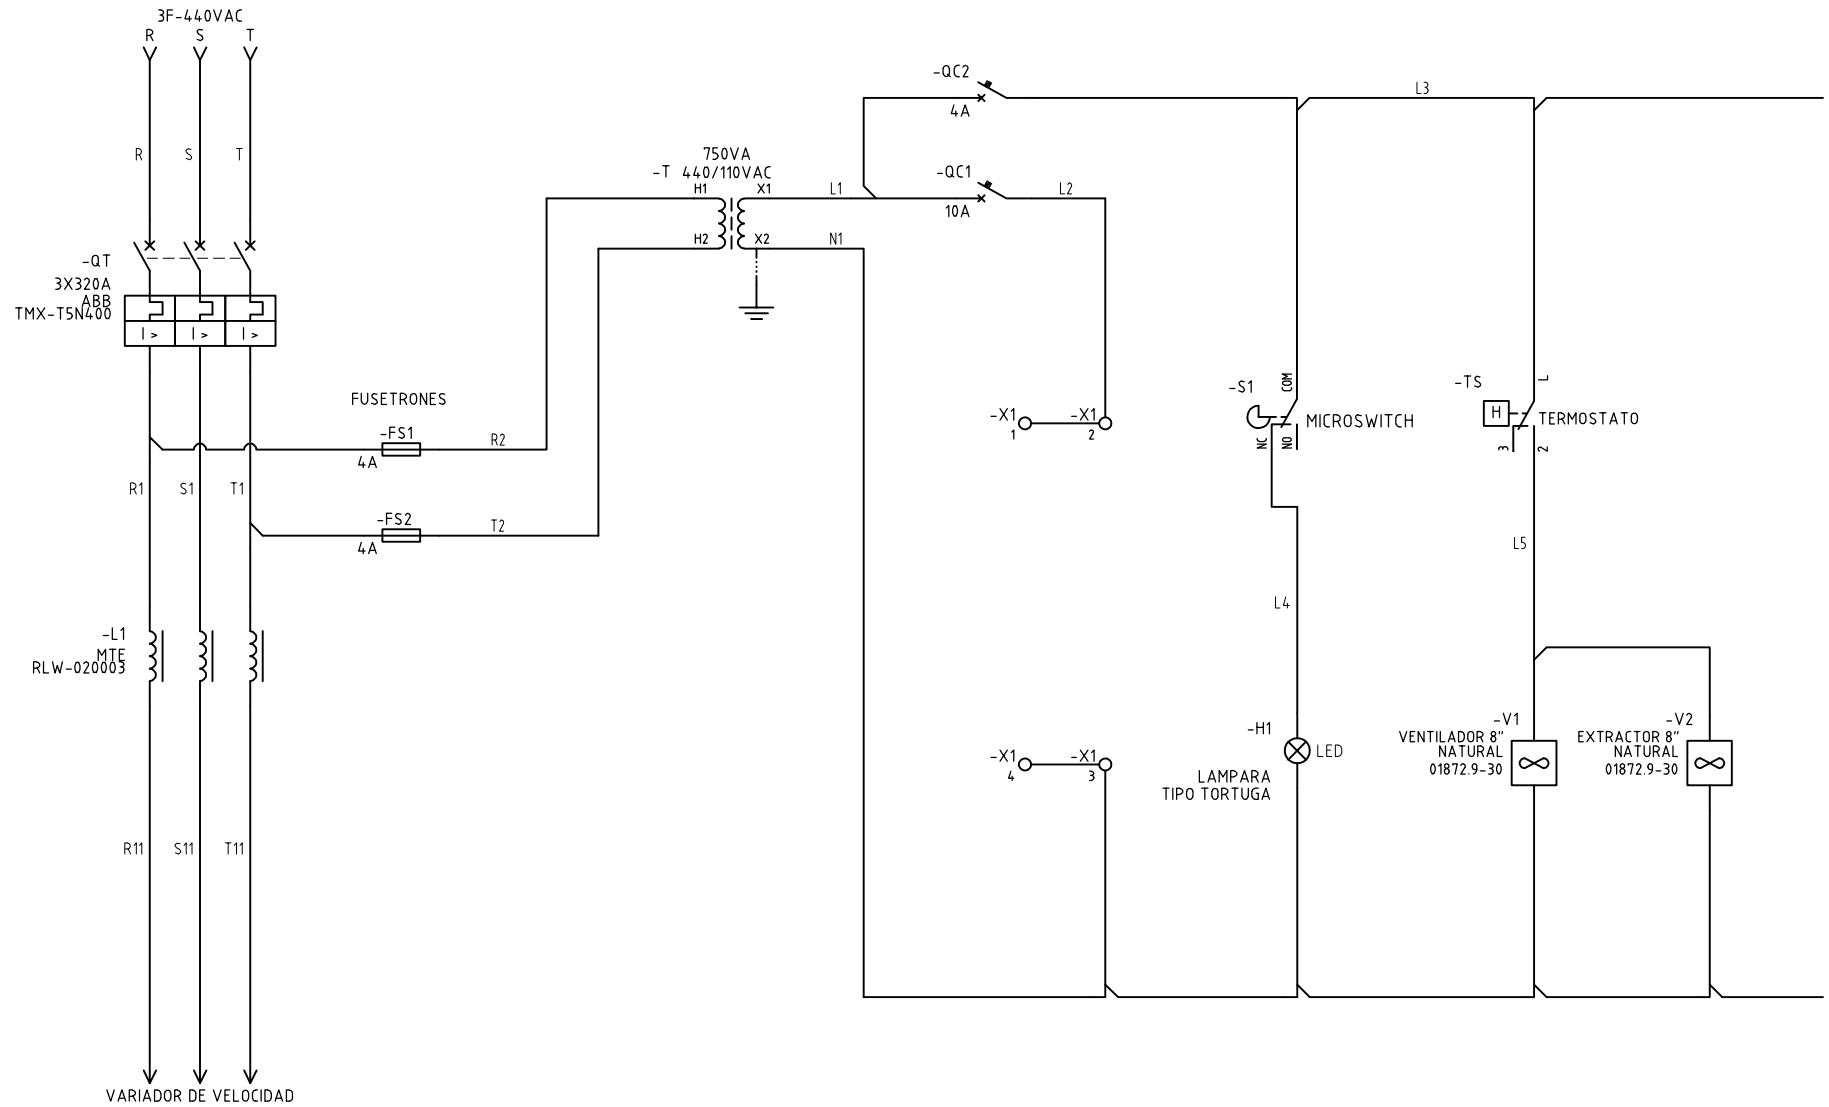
3F-440VAC
R S T

R S T

-QT
3X320A
ABB
TMX-T5N400

I > I > I >

FUSETRONES
-FS1
4A
R2

R1 S1 T1

-FS2
4A
T2

-L1
MTE
RLW-020003

R11 S11 T11

VARIADOR DE VELOCIDAD

750VA
-T 440/110VAC
H1 X1
H2 X2

L1
N1

-QC2
4A

L3

-QC1
10A

L2

-X1 1
-X1 2

-X1 4
-X1 3

-S1
COM
MICROSWITCH
NC NO

L4

-H1
LED
LAMPARA
TIPO TORTUGA

-TS
H
L
TERMOSTATO
3 2

L5

-V1
VENTILADOR 8"
NATURAL
01872.9-30

-V2
EXTRACTOR 8"
NATURAL
01872.9-30